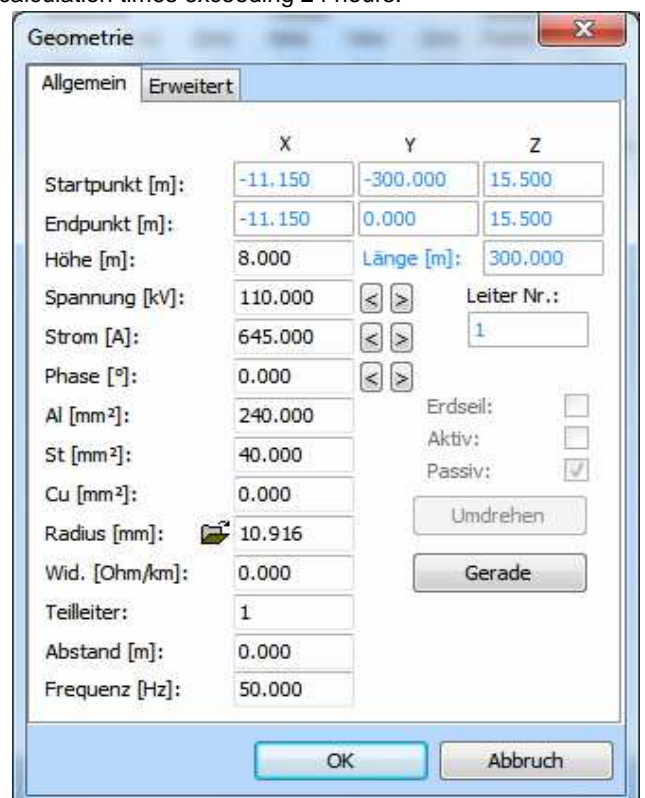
calculation times exceeding 24 hours.

Geometrie

Allgemein | Erweitert

| | X | Y | Z |
|---|---|---|---|
| Startpunkt [m]: | -11.150 | -300.000 | 15.500 |
| Endpunkt [m]: | -11.150 | 0.000 | 15.500 |
| Höhe [m]: | 8.000 | Länge [m]: | 300.000 |

Spannung [kV]: 110.000 < >
Strom [A]: 645.000 < >
Phase [°]: 0.000 < >
Al [mm²]: 240.000
St [mm²]: 40.000
Cu [mm²]: 0.000
Radius [mm]: 10.916
Wid. [Ohm/km]: 0.000
Teilleiter: 1
Abstand [m]: 0.000
Frequenz [Hz]: 50.000

Leiter Nr.: 1
Erdseil:
Aktiv:
Passiv:
Umdrehen
Gerade

OK
Abbruch